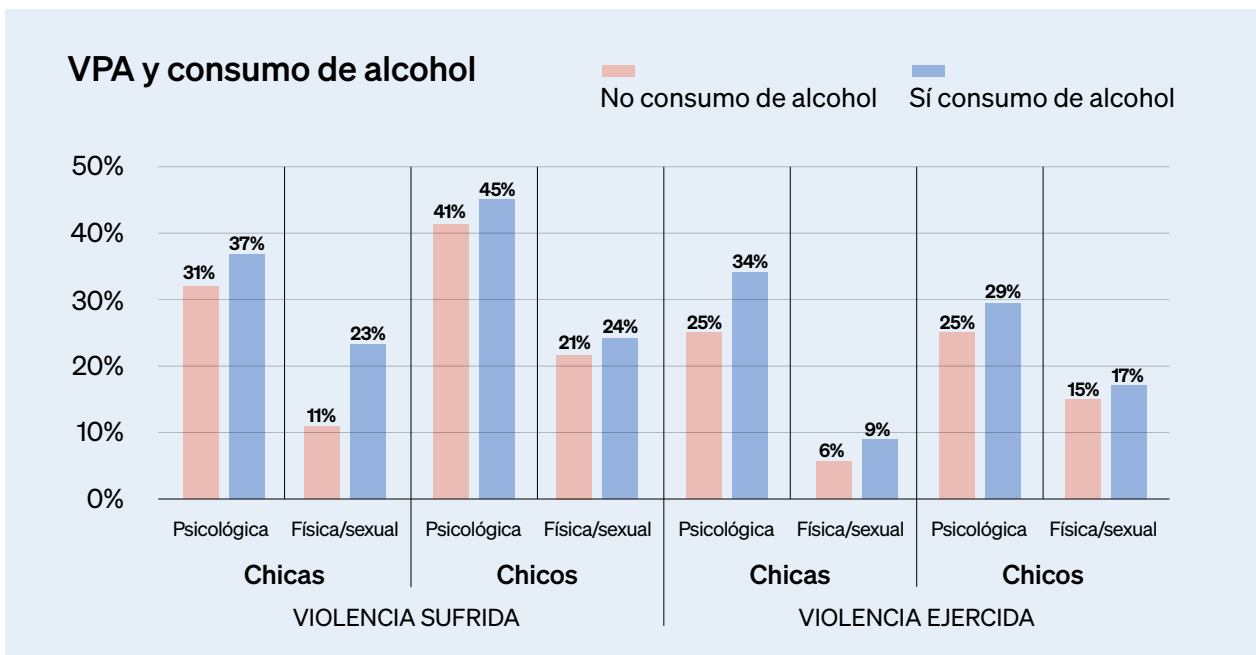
VPA y consumo de alcohol

No consumo de alcohol
Sí consumo de alcohol

50%
40%
30%
20%
10%
0%

31%
37%
11%
23%
41%
45%
21%
24%
25%
34%
6%
9%
25%
29%
15%
17%

Psicológica
Física/sexual
Psicológica
Física/sexual
Psicológica
Física/sexual
Psicológica
Física/sexual

Chicas
Chicos
Chicas
Chicos

VIOLENCIA SUFRIDA
VIOLENCIA EJERCIDA